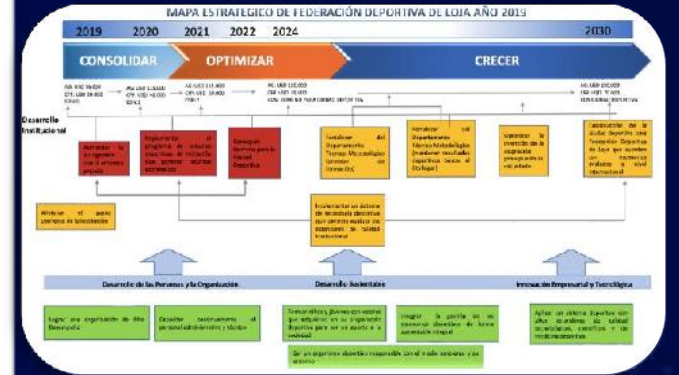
MAPA ESTRATEGICO DE FEDERACIÓN DEPORTIVA DE LOJA AÑO 2019

2019 2020 2021 2022 2024 2030

CONSOLIDAR

OPTIMIZAR

CRECER

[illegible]

Desarrollo Institucional

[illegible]

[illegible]

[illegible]

Fortalecer del Departamento Técnico Metodológico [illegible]

Fortalecer del Departamento Técnico Metodológico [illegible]

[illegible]

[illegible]

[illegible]

Implementar un sistema de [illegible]

Desarrollo de las Personas y la Organización

Desarrollo Sustentable

Innovación Empresarial y Tecnológica

Lograr una organización de Alto Desempeño

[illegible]

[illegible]

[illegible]

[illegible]

Ser un organismo deportivo responsable con el medio ambiente y los usuarios